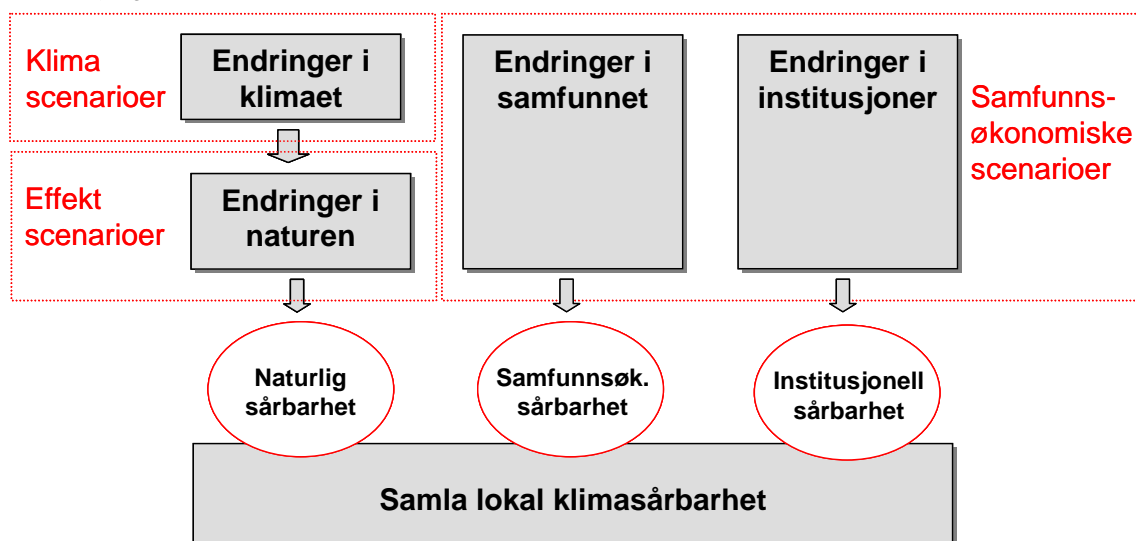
Klima scenarioer

Endringer i klimaet

Effekt scenarioer

Endringer i naturen

Endringer i samfunnet

Endringer i institusjoner

Samfunnsøkonomiske scenarioer

Naturlig sårbarhet

Samfunnsøk. sårbarhet

Institusjonell sårbarhet

Samla lokal klimasårbarhet